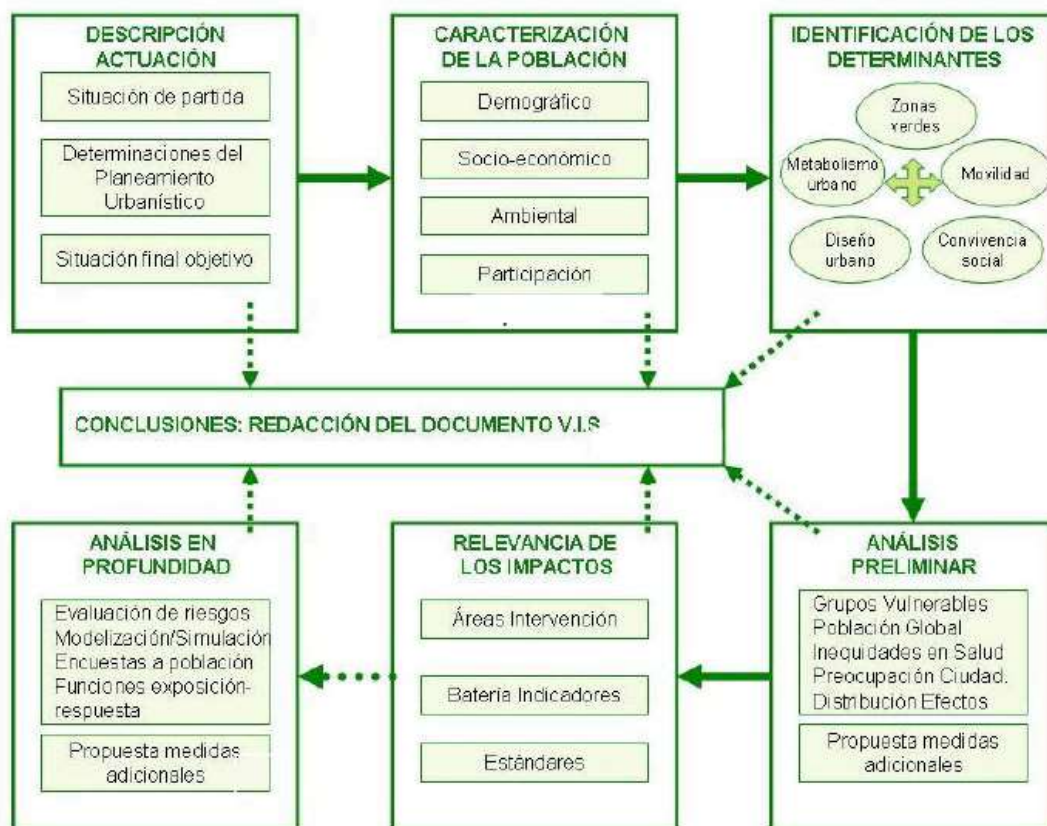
DESCRIPCIÓN ACTUACIÓN

Situación de partida

Determinaciones del Planeamiento Urbanístico

Situación final objetivo

CARACTERIZACIÓN DE LA POBLACIÓN

Demográfico

Socio-económico

Ambiental

Participación

IDENTIFICACIÓN DE LOS DETERMINANTES

Zonas verdes

Metabolismo urbano

Movilidad

Diseño urbano

Convivencia social

CONCLUSIONES: REDACCIÓN DEL DOCUMENTO V.I.S

ANÁLISIS EN PROFUNDIDAD

Evaluación de riesgos
Modelización/Simulación
Encuestas a población
Funciones exposición-respuesta

Propuesta medidas adicionales

RELEVANCIA DE LOS IMPACTOS

Áreas Intervención

Batería Indicadores

Estándares

ANÁLISIS PRELIMINAR

Grupos Vulnerables
Población Global
Inequidades en Salud
Preocupación Ciudad.
Distribución Efectos

Propuesta medidas adicionales